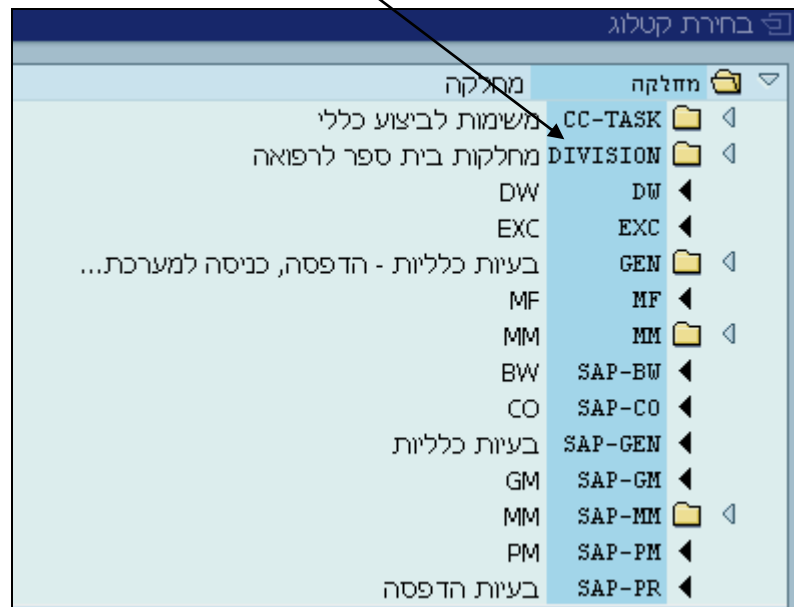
בחירת קטלוג

| מחלקה | מחלקה |
|---|---|
| CC-TASK | משימות לביצוע כללי |
| DIVISION | מחלקות בית ספר לרפואה |
| DW | DW |
| EXC | EXC |
| GEN | בעיות כלליות - הדפסה, כניסה למערכת... |
| MF | MF |
| MM | MM |
| SAP-BW | BW |
| SAP-CO | CO |
| SAP-GEN | בעיות כלליות |
| SAP-GM | GM |
| SAP-MM | MM |
| SAP-PM | PM |
| SAP-PR | בעיות הדפסה |